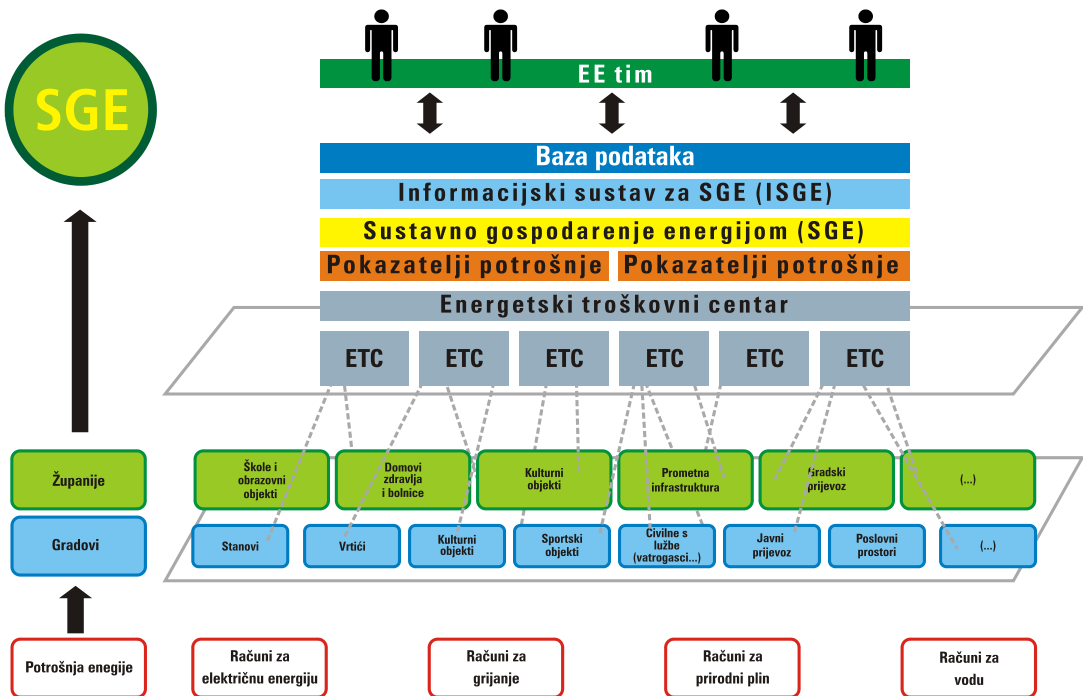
SGE

EE tim

Baza podataka

Informacijski sustav za SGE (ISGE)

Sustavno gospodarenje energijom (SGE)

Pokazatelji potrošnje

Pokazatelji potrošnje

Energetski troškovni centar

ETC

ETC

ETC

ETC

ETC

ETC

Županije

Škole i obrazovni objekti

Domovi zdravlja i bolnice

Kulturni objekti

Prometna infrastruktura

Gradski prijevoz

(...)

Gradovi

Stanovi

Vrtići

Kulturni objekti

Sportski objekti

Civilne s lužbe (vatrogasci...)

Javni prijevoz

Poslovni prostori

(...)

Potrošnja enegije

Računi za električnu energiju

Računi za grijanje

Računi za prirodni plin

Računi za vodu